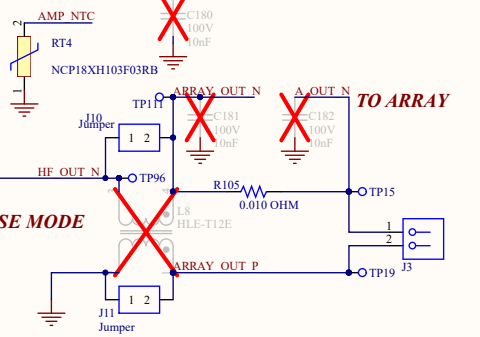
AMP_NTC
2
RT4
NCP18XH103F03RB
1
C180
100V
10nF
TP111
ARRAY_OUT_N
A_OUT_N
TO ARRAY
J10
Jumper
1 2
C181
100V
10nF
C182
100V
10nF
HF_OUT_N
TP96
R105
0.010 OHM
TP15
SE MODE
L8
HLE-T12E
1
2
J3
ARRAY_OUT_P
TP19
1 2
J11
Jumper